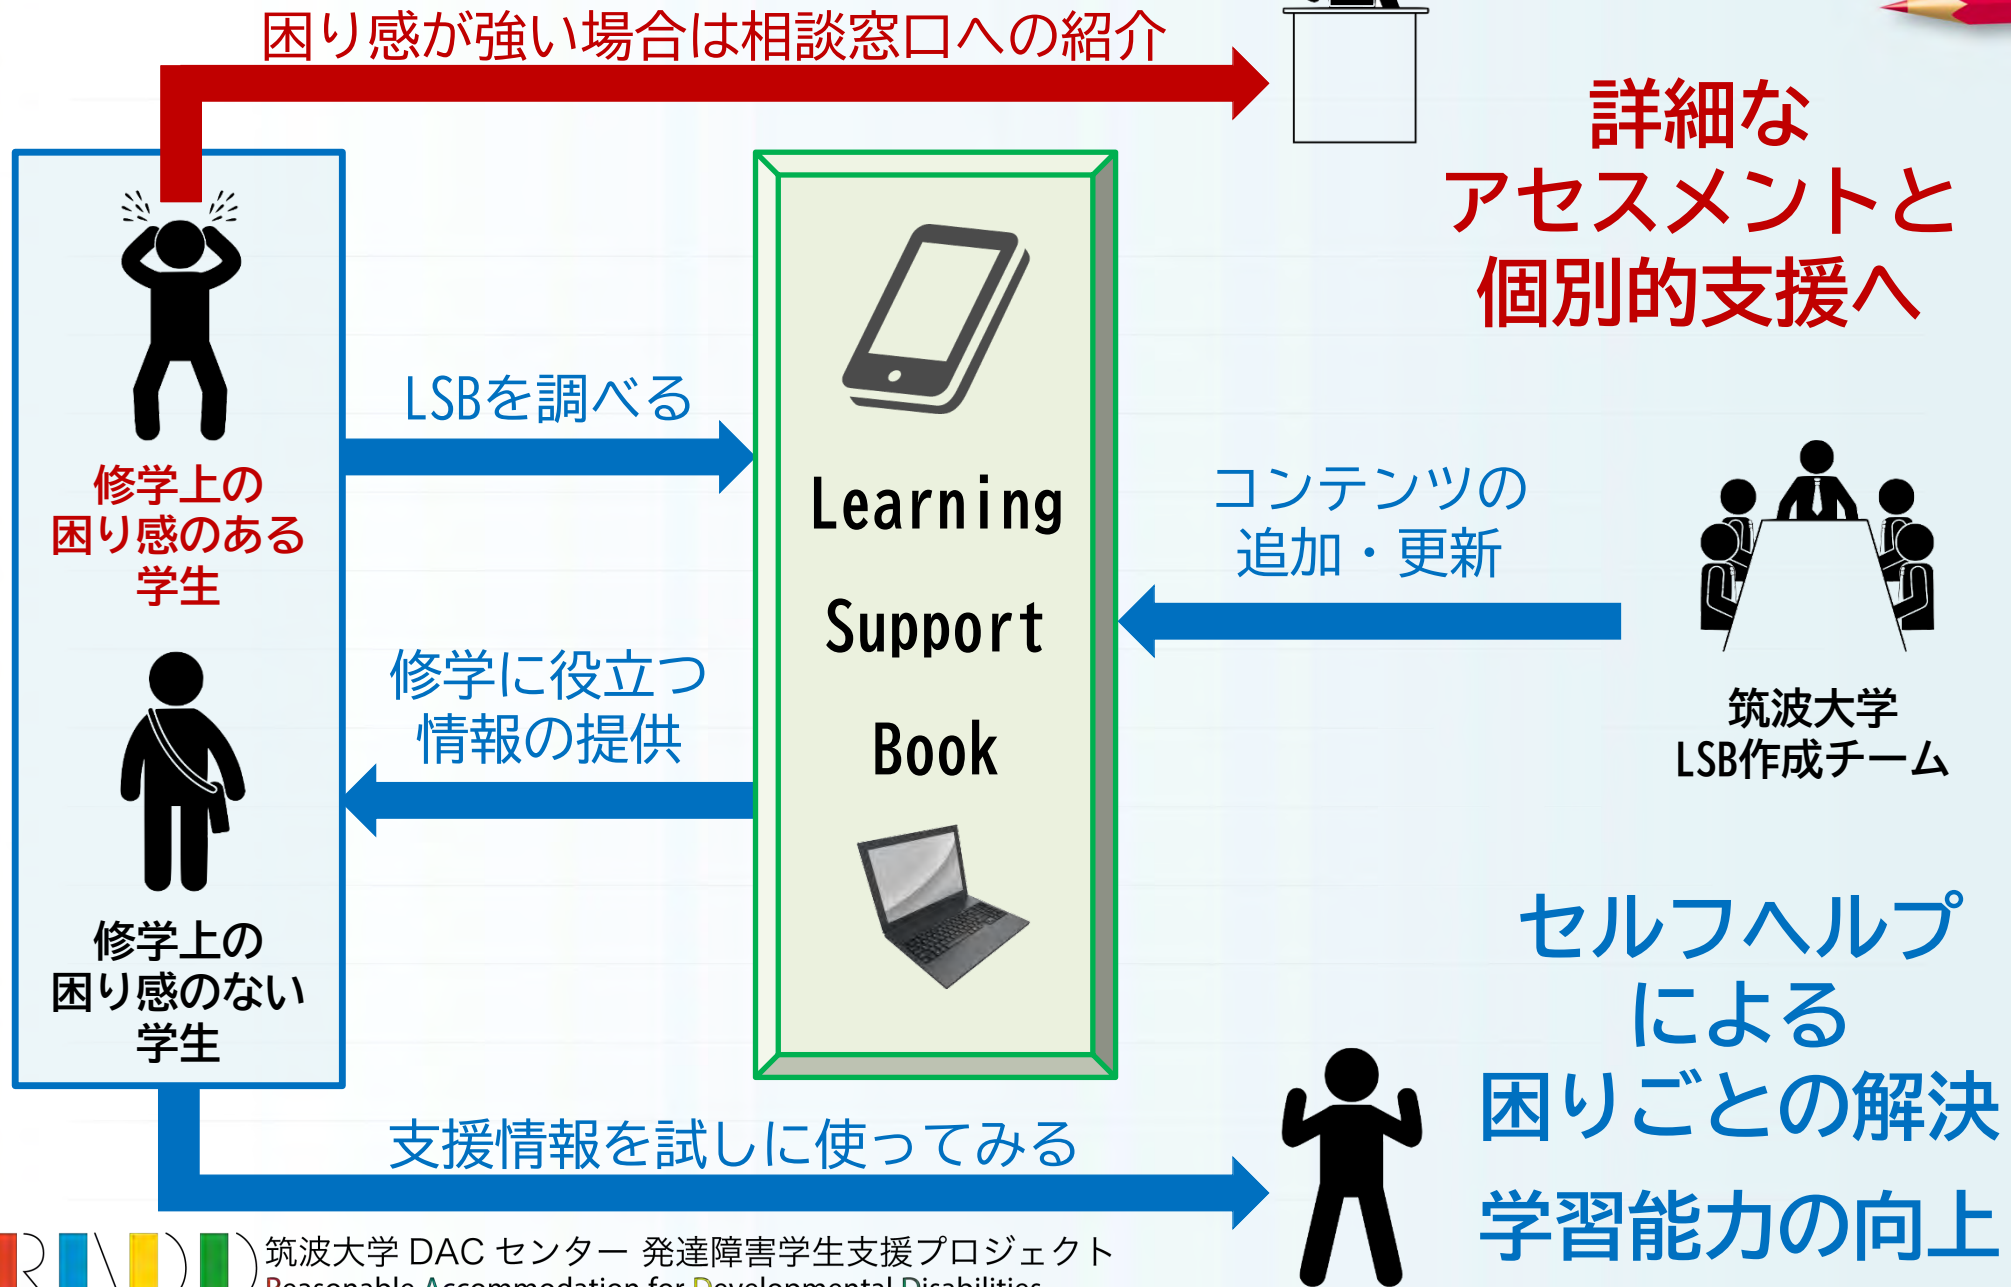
困り感が強い場合は相談窓口への紹介

詳細な
アセスメントと
個別的支援へ

修学上の
困り感のある
学生

LSBを調べる

Learning
Support
Book

コンテンツの
追加・更新

筑波大学
LSB作成チーム

修学に役立つ
情報の提供

修学上の
困り感のない
学生

セルフヘルプ
による
困りごとの解決

支援情報を試しに使ってみる

学習能力の向上

筑波大学 DAC センター 発達障害学生支援プロジェクト
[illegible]